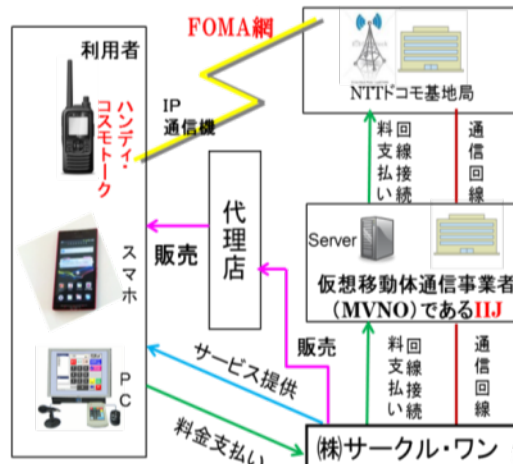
FOMA網

利用者

ハンディ・コスモトーク

IP 通信機

NTTドコモ基地局

料金支払い

回線接続

通信回線

代理店

販売

スマホ

Server

仮想移動体通信事業者（MVNO）であるIIJ

販売

サービス提供

料金支払い

回線接続

通信回線

PC

料金支払い

㈱サークル・ワン